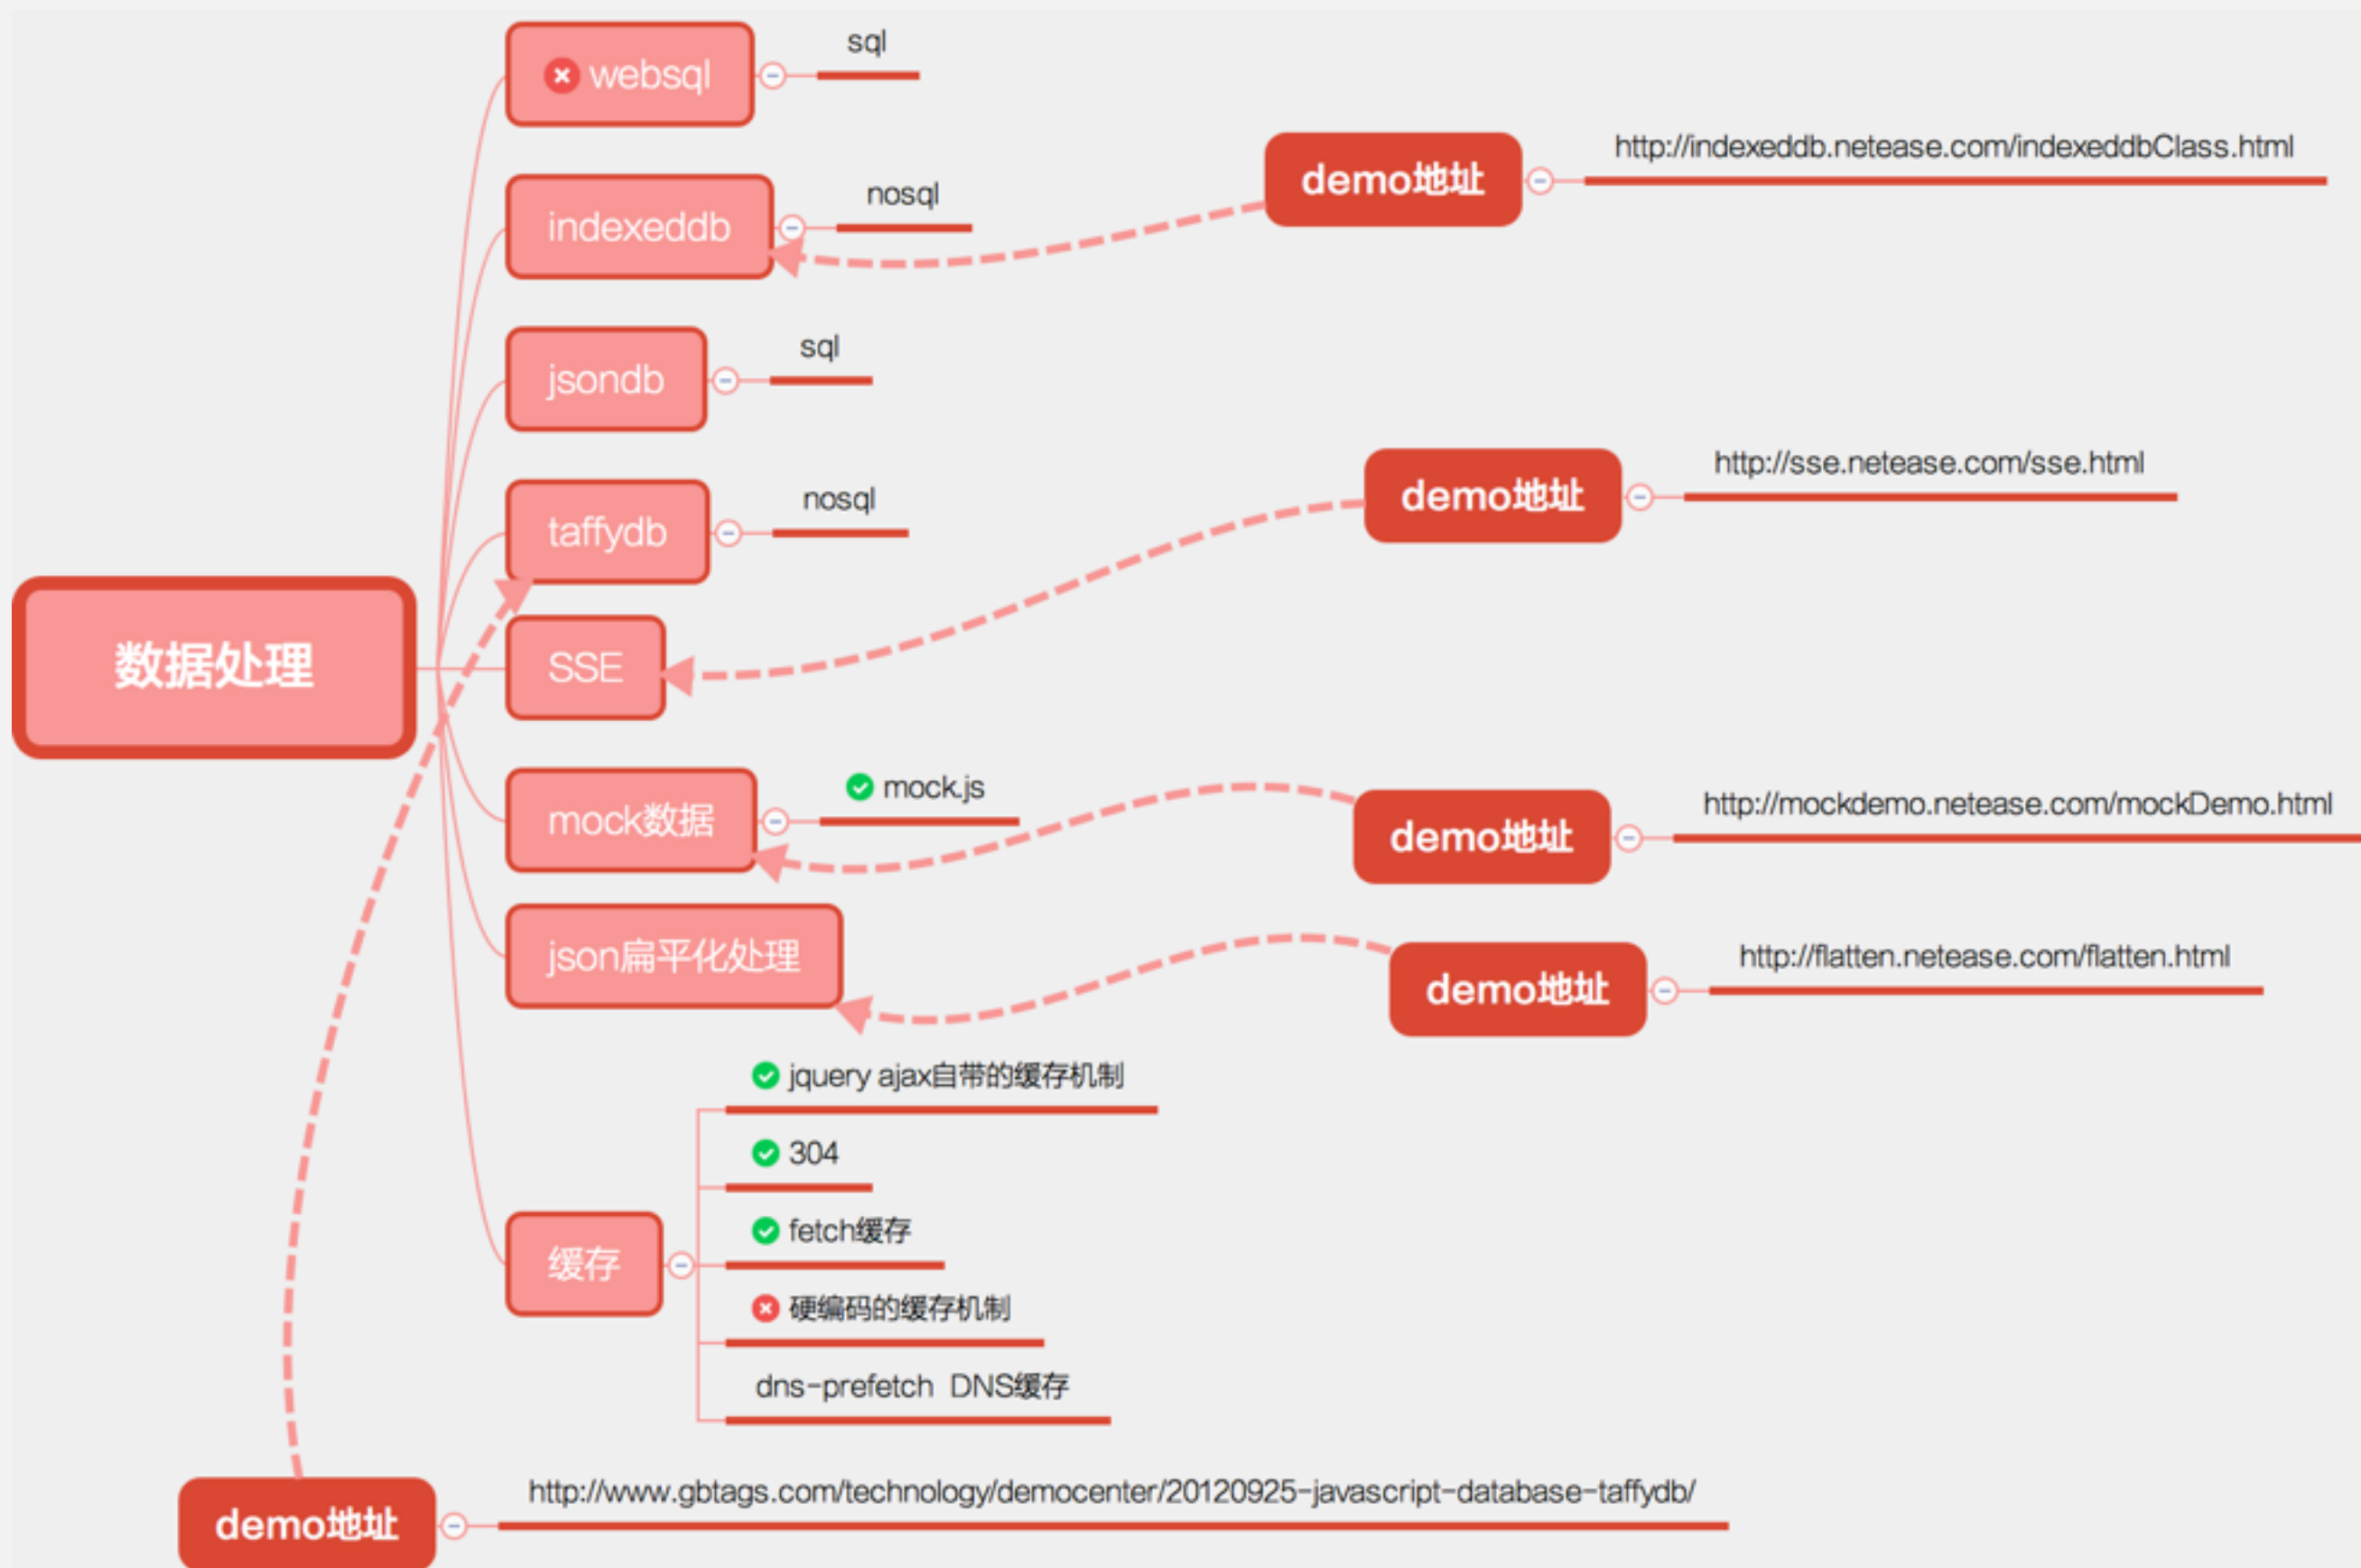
数据处理

websql
sql

indexeddb
nosql
demo地址
http://indexeddb.netease.com/indexeddbClass.html

jsondb
sql

taffydb
nosql

SSE
demo地址
http://sse.netease.com/sse.html

mock数据
mock.js
demo地址
http://mockdemo.netease.com/mockDemo.html

json扁平化处理
demo地址
http://flatten.netease.com/flatten.html

缓存
jquery ajax自带的缓存机制
304
fetch缓存
硬编码的缓存机制
dns-prefetch DNS缓存

demo地址
http://www.gbtags.com/technology/democenter/20120925-javascript-database-taffydb/